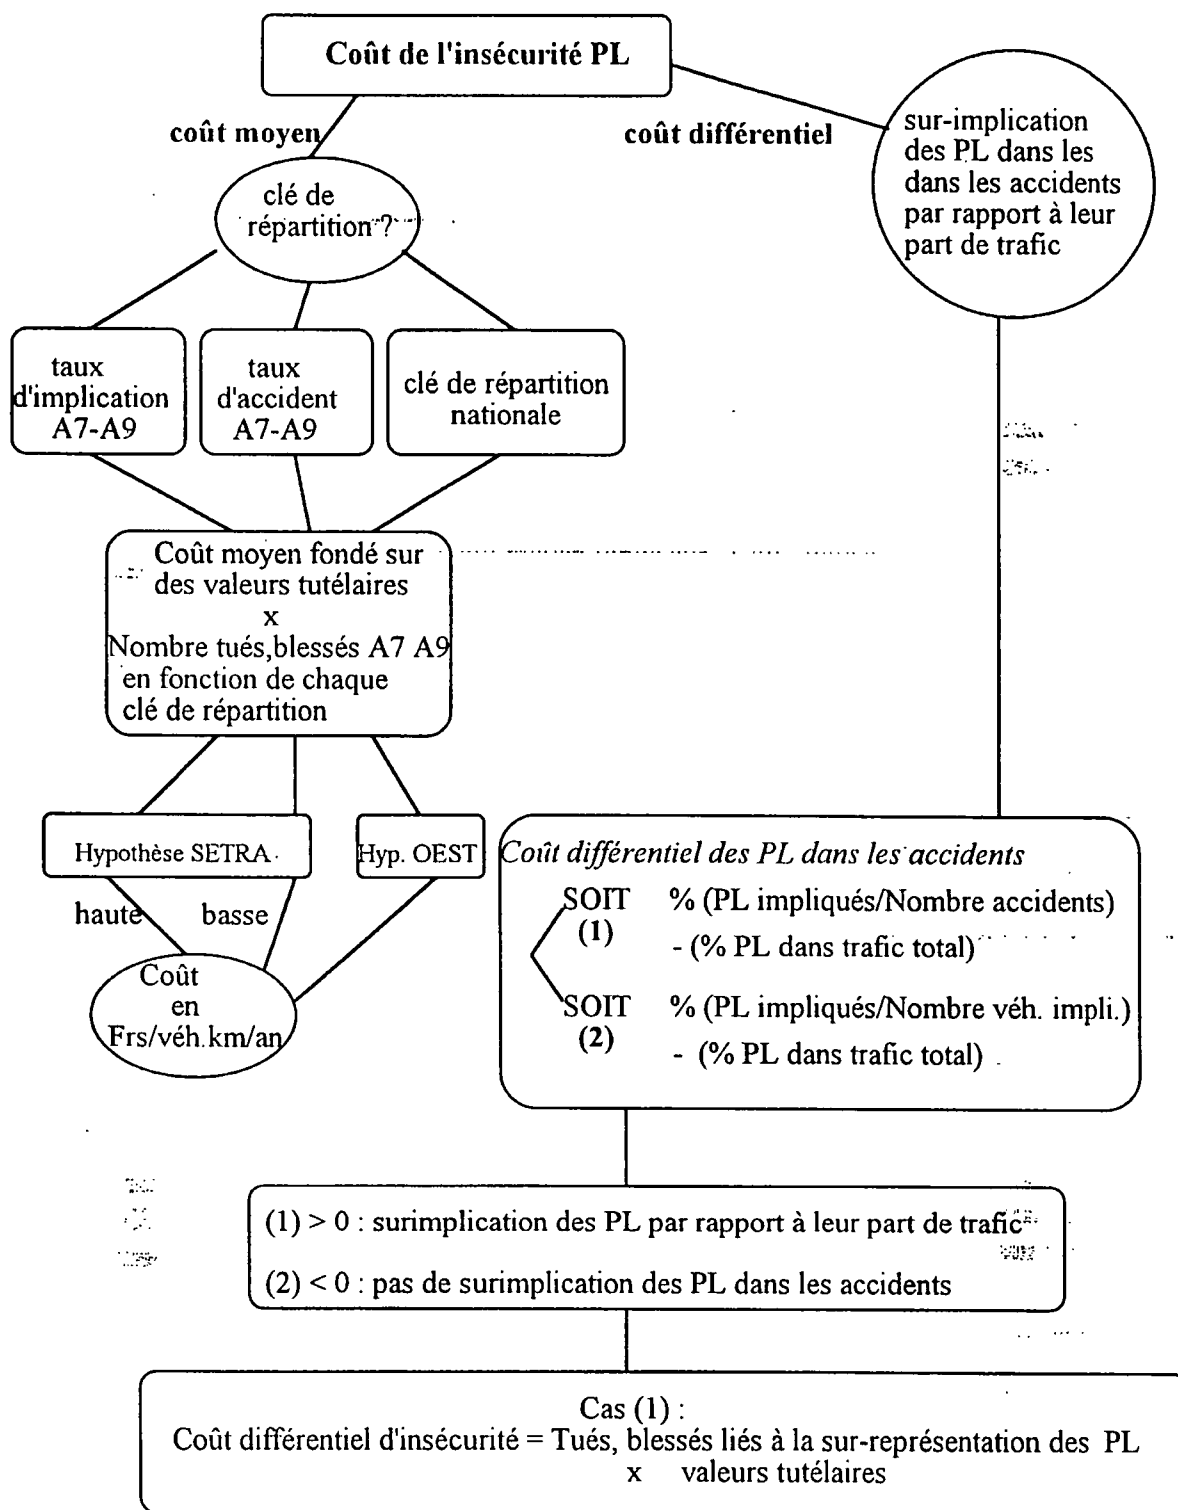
Coût de l'insécurité PL

coût moyen

coût différentiel

sur-implication des PL dans les dans les accidents par rapport à leur part de trafic

clé de répartition ?

taux d'implication A7-A9

taux d'accident A7-A9

clé de répartition nationale

Coût moyen fondé sur des valeurs tutélaires
x
Nombre tués,blessés A7 A9 en fonction de chaque clé de répartition

Hypothèse SETRA

Hyp. OEST

haute

basse

Coût en Frs/véh.km/an

Coût différentiel des PL dans les accidents

SOIT (1) % (PL impliqués/Nombre accidents) - (% PL dans trafic total)

SOIT (2) % (PL impliqués/Nombre véh. impli.) - (% PL dans trafic total)

(1) > 0 : surimplication des PL par rapport à leur part de trafic

(2) < 0 : pas de surimplication des PL dans les accidents

Cas (1) :
Coût différentiel d'insécurité = Tués, blessés liés à la sur-représentation des PL
x valeurs tutélaires